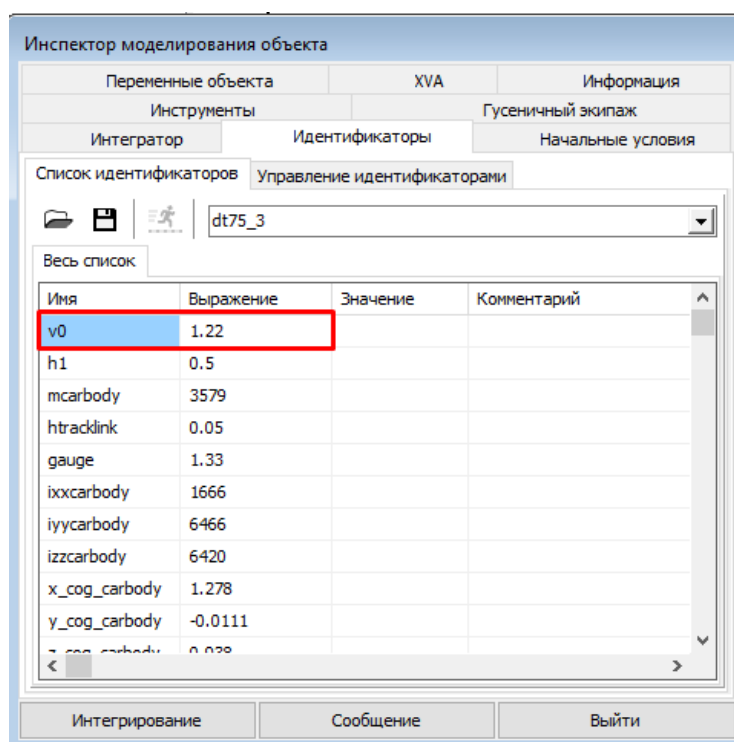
Инспектор моделирования объекта

Переменные объекта | XVA | Информация
Инструменты | Гусеничный экипаж
Интегратор | Идентификаторы | Начальные условия

Список идентификаторов | Управление идентификаторами

dt75_3

Весь список

| Имя | Выражение | Значение | Комментарий |
|---|---|---|---|
| v0 | 1.22 | | |
| h1 | 0.5 | | |
| mcarbody | 3579 | | |
| htracklink | 0.05 | | |
| gauge | 1.33 | | |
| ixxcarbody | 1666 | | |
| iyycarbody | 6466 | | |
| izzcarbody | 6420 | | |
| x_cog_carbody | 1.278 | | |
| y_cog_carbody | -0.0111 | | |
| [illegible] | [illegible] | | |

Интегрирование | Сообщение | Выйти